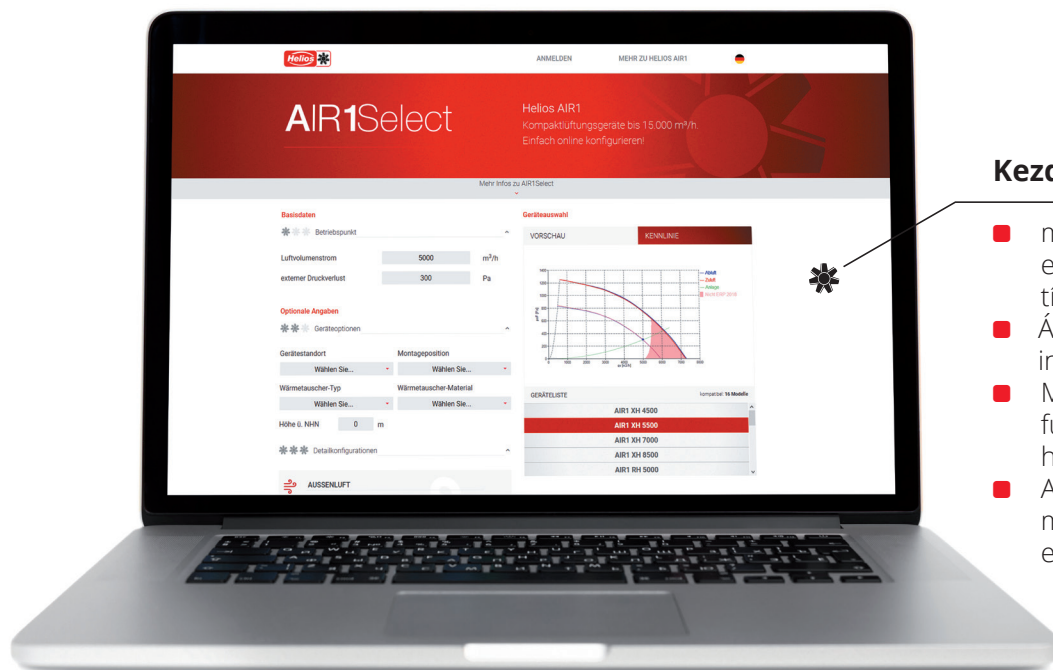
Helios

ANMELDEN

MEHR ZU HELIOS AIR1

AIR1Select

Helios AIR1

Kompaktlüftungsgeräte bis 15.000 m³/h. Einfach online konfigurieren!

Mehr Infos zu AIR1Select

Basisdaten

Betriebspunkt

Luftvolumenstrom 5000 m³/h

externer Druckverlust 300 Pa

Optionale Angaben

Geräteoptionen

Gerätestandort

Wählen Sie...

Montageposition

Wählen Sie...

Wärmetauscher-Typ

Wählen Sie...

Wärmetauscher-Material

Wählen Sie...

Höhe ü. NHN 0 m

Detailkonfigurationen

AUSSENLUFT

Geräteauswahl

VORSCHAU

KENNLINIE

Abluft

Zuluft

Anlage

Nicht ERP 2018

GERÄTELISTE

kompatibel: 16 Modelle

AIR1 XH 4500

AIR1 XH 5500

AIR1 XH 7000

AIR1 XH 8500

AIR1 RH 5000

Kezd

n
e
t
Á
i
M
f
h
A
n
e